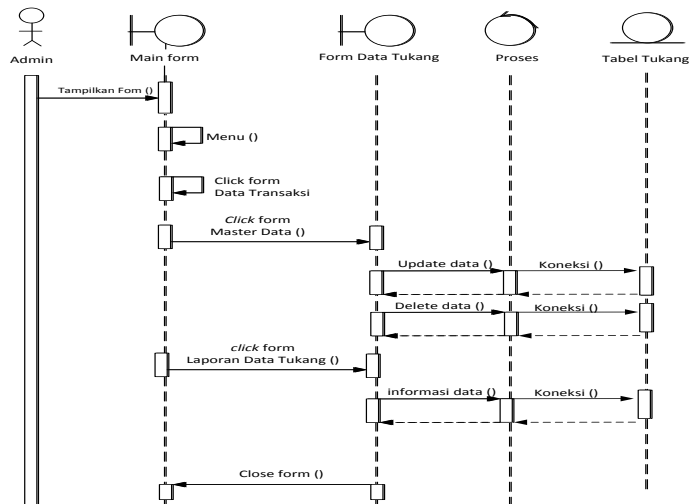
Admin

Main form

Form Data Tukang

Proses

Tabel Tukang

Tampilkan Fom ()

Menu ()

Click form Data Transaksi

*Click* form Master Data ()

Update data ()

Koneksi ()

Delete data ()

Koneksi ()

*click* form Laporan Data Tukang ()

informasi data ()

Koneksi ()

Close form ()